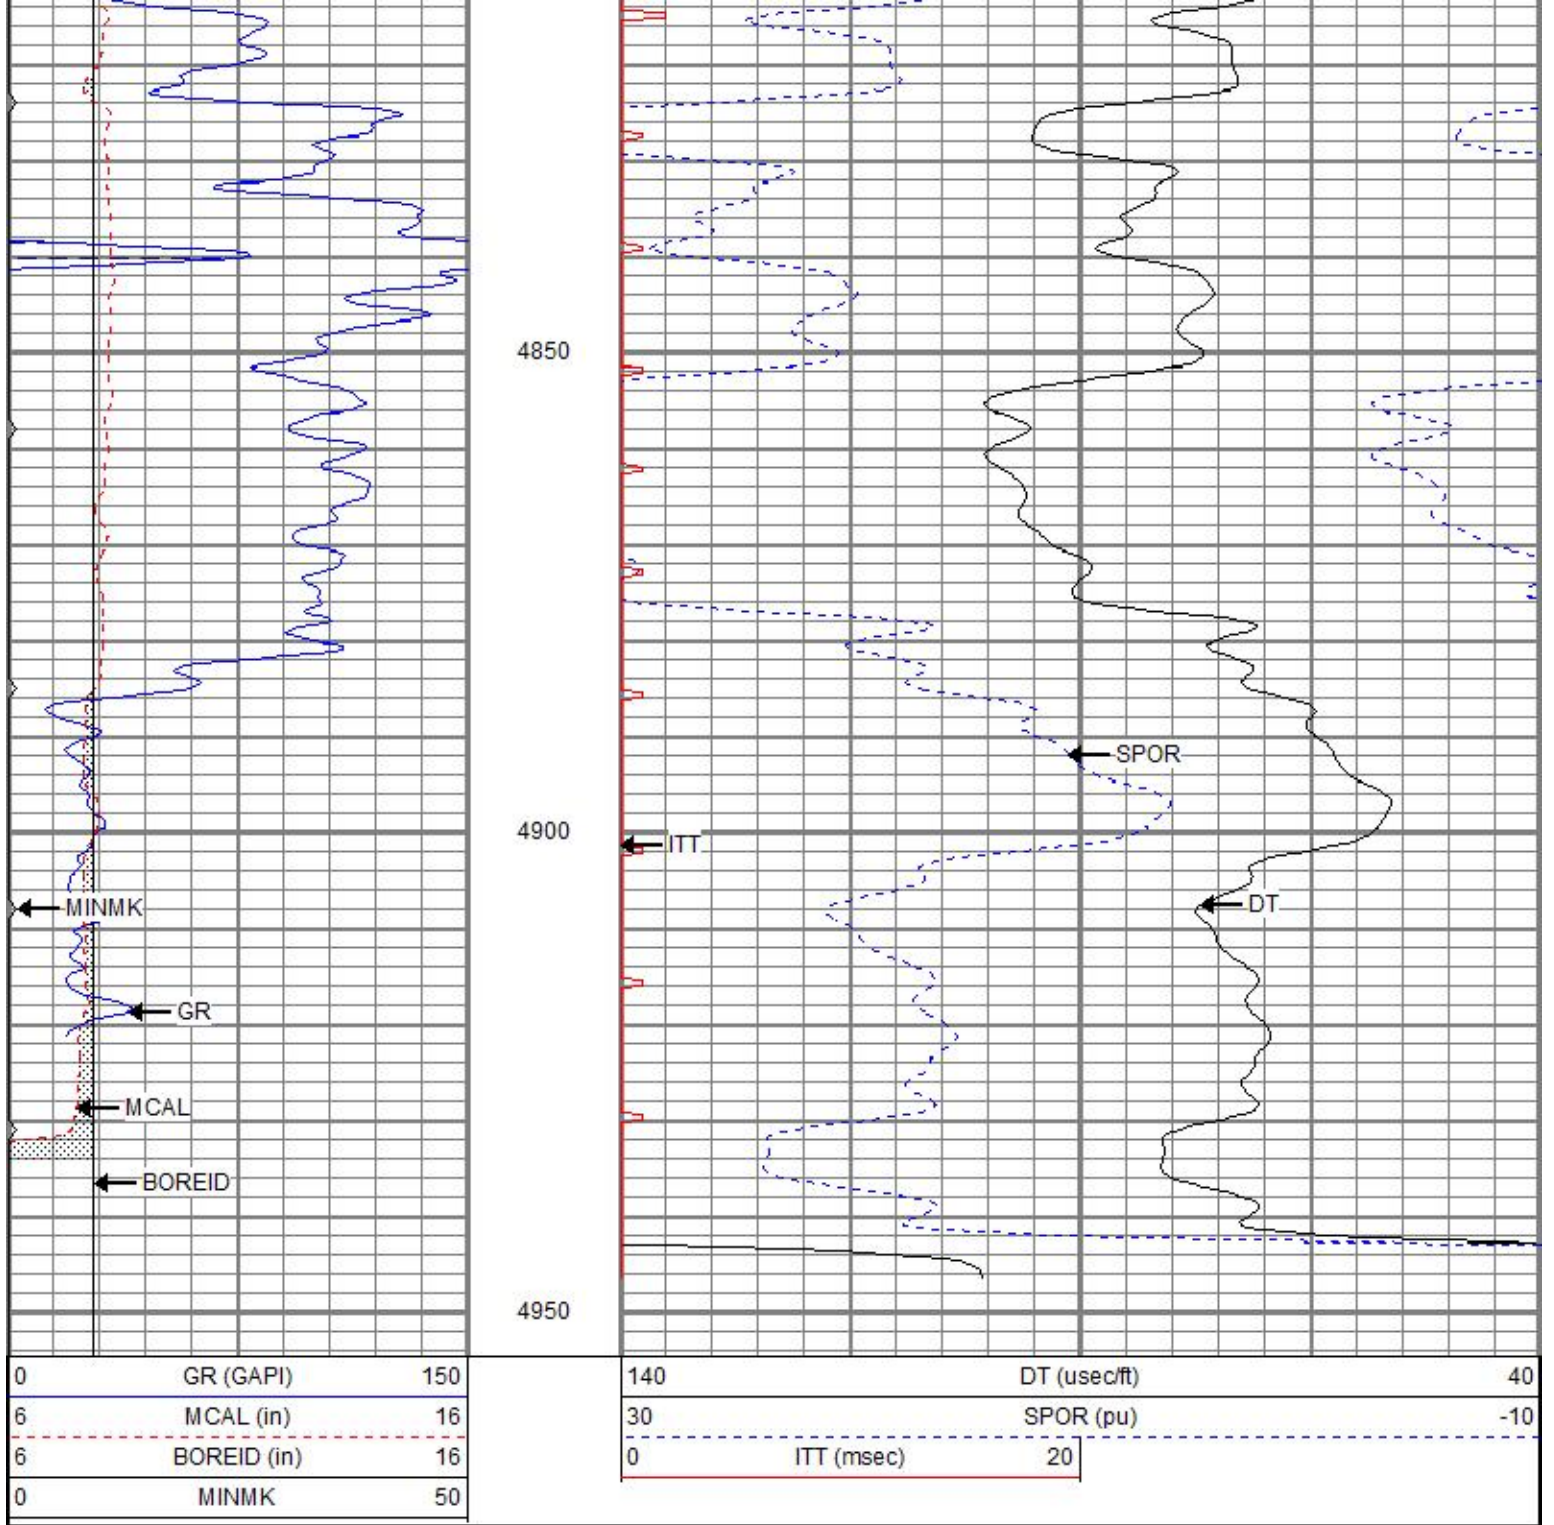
4850

4900

4950

MINMK

GR

MCAL

BOREID

SPOR

ITT

DT

| 0 | GR (GAPI) | 150 |
|---|---|---|
| 6 | MCAL (in) | 16 |
| 6 | BOREID (in) | 16 |
| 0 | MINMK | 50 |

| 140 | DT (usec/ft) | 40 |
|---|---|---|
| 30 | SPOR (pu) | -10 |
| 0 | ITT (msec) | 20 |